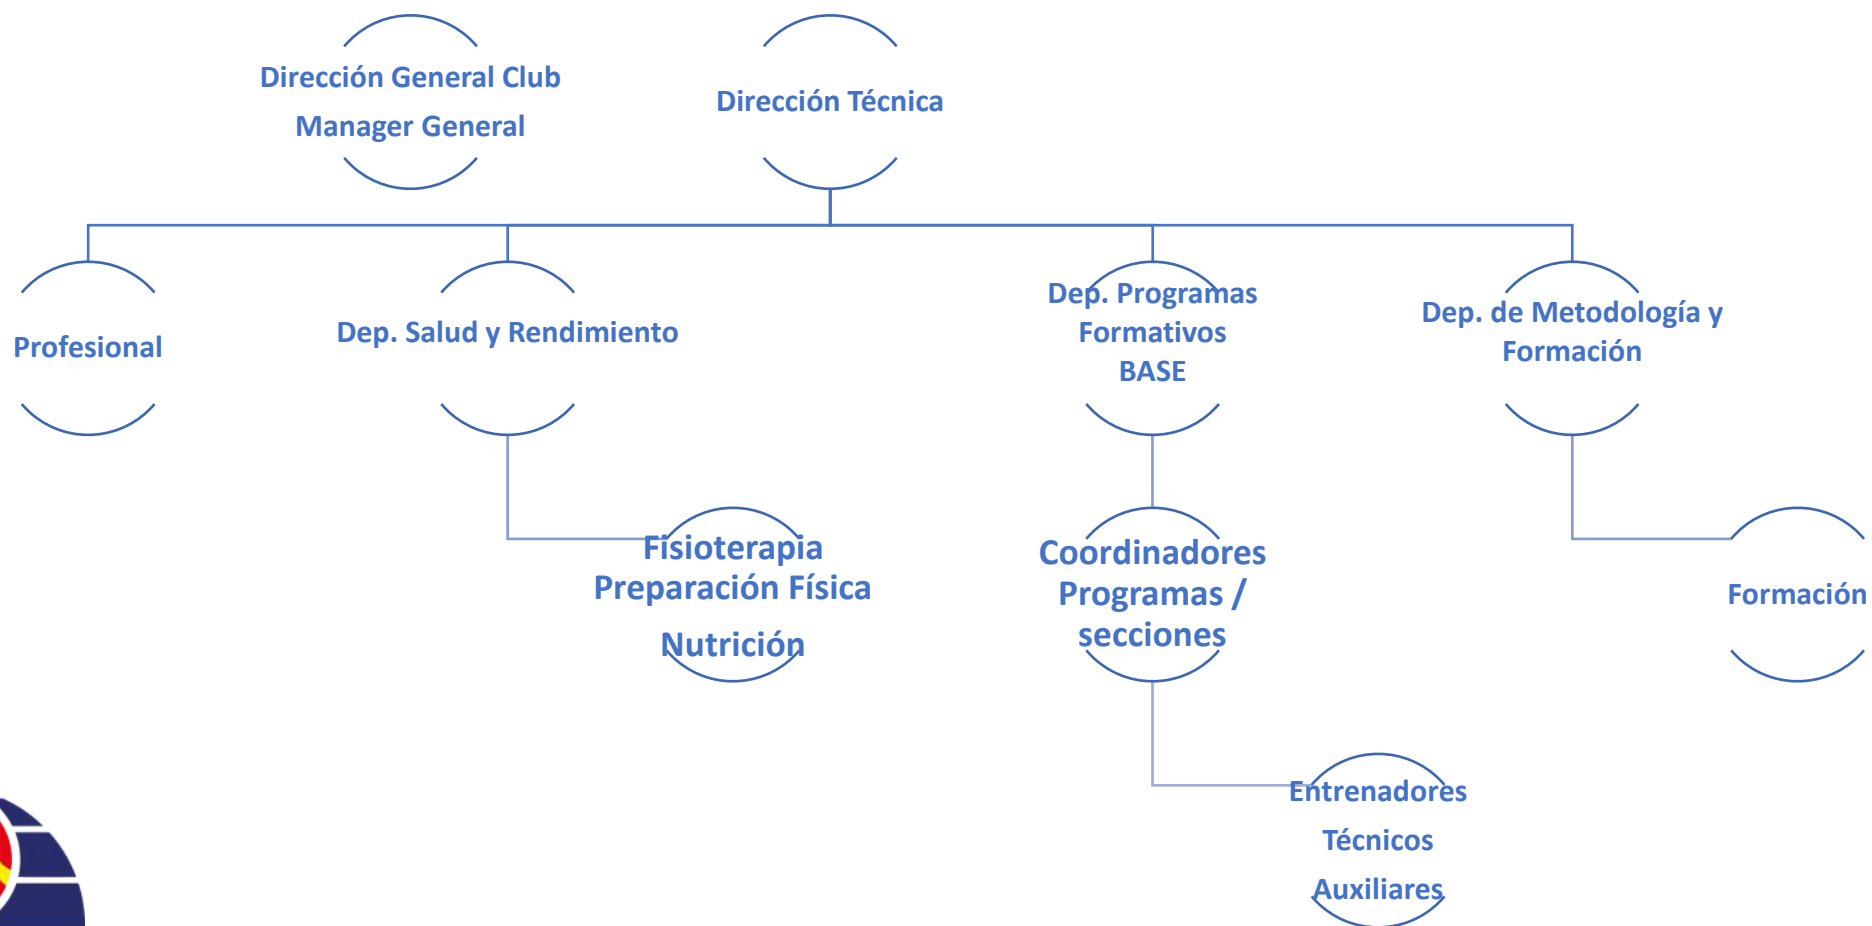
Dirección General Club
Manager General

Dirección Técnica

Profesional

Dep. Salud y Rendimiento

Dep. Programas Formativos BASE

Dep. de Metodología y Formación

Fisioterapia
Preparación Física
Nutrición

Coordinadores Programas / secciones

Formación

Entrenadores
Técnicos
Auxiliares